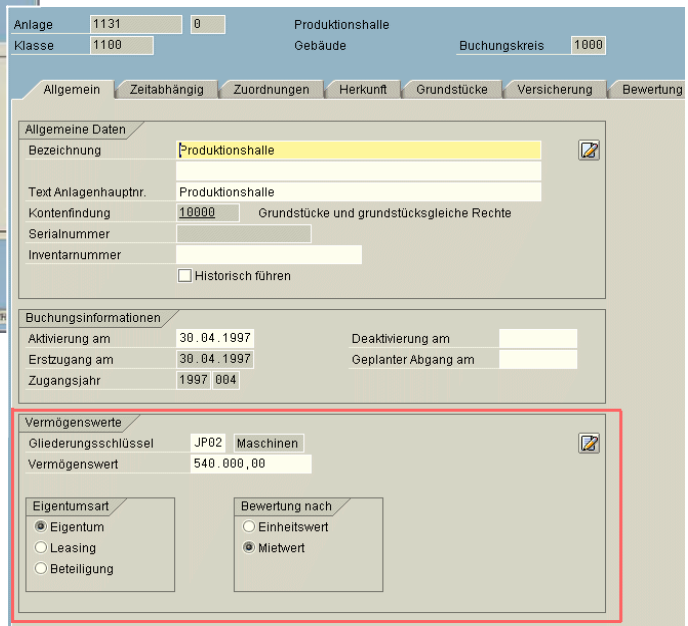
Anlage 1131 0 Produktionshalle
Klasse 1100 Gebäude Buchungskreis 1000

Allgemein | Zeitabhängig | Zuordnungen | Herkunft | Grundstücke | Versicherung | Bewertung

Allgemeine Daten
Bezeichnung Produktionshalle

Text Anlagenhauptnr. Produktionshalle
Kontenfindung 10000 Grundstücke und grundstücksgleiche Rechte
Serialnummer
Inventarnummer
Historisch führen

Buchungsinformationen
Aktivierung am 30.04.1997 Deaktivierung am
Erstzugang am 30.04.1997 Geplanter Abgang am
Zugangsjahr 1997 004

Vermögenswerte
Gliederungsschlüssel JP02 Maschinen
Vermögenswert 540.000,00

Eigentumsart
Eigentum
Leasing
Beteiligung

Bewertung nach
Einheitswert
Mietwert